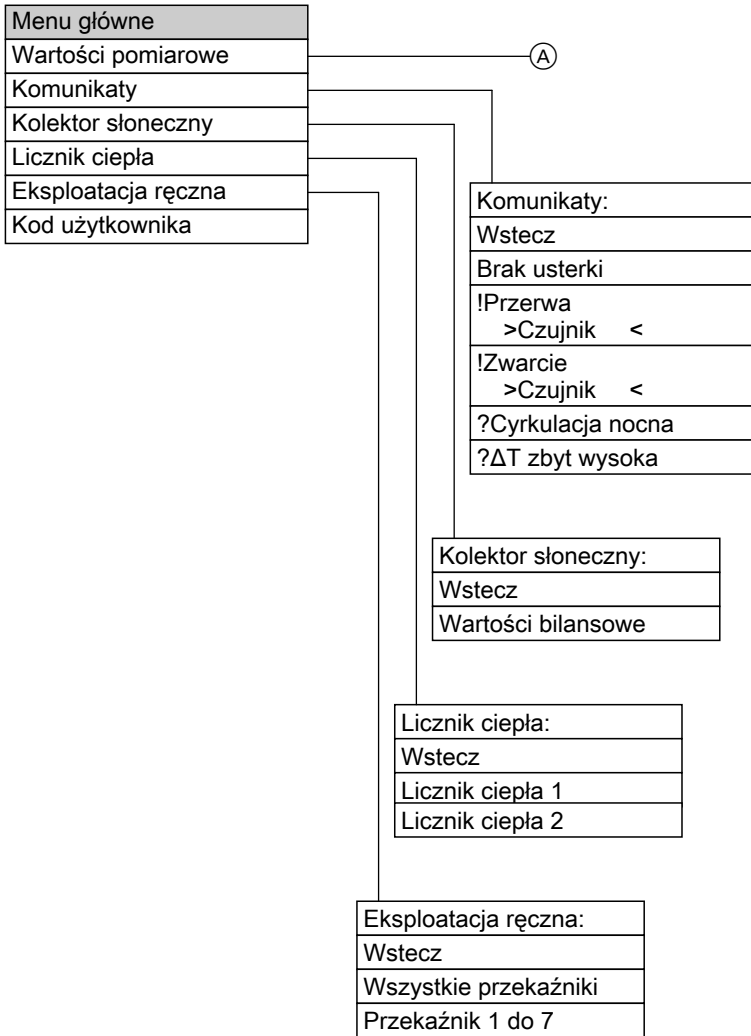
Menu główne
Wartości pomiarowe
Komunikaty
Kolektor słoneczny
Licznik ciepła
Eksploatacja ręczna
Kod użytkownika

A

Komunikaty:
Wstecz
Brak usterki
!Przerwa >Czujnik <
!Zwarcie >Czujnik <
?Cyrkulacja nocna
?$\Delta$T zbyt wysoka

Kolektor słoneczny:
Wstecz
Wartości bilansowe

Licznik ciepła:
Wstecz
Licznik ciepła 1
Licznik ciepła 2

Eksploatacja ręczna:
Wstecz
Wszystkie przekaźniki
Przekaźnik 1 do 7